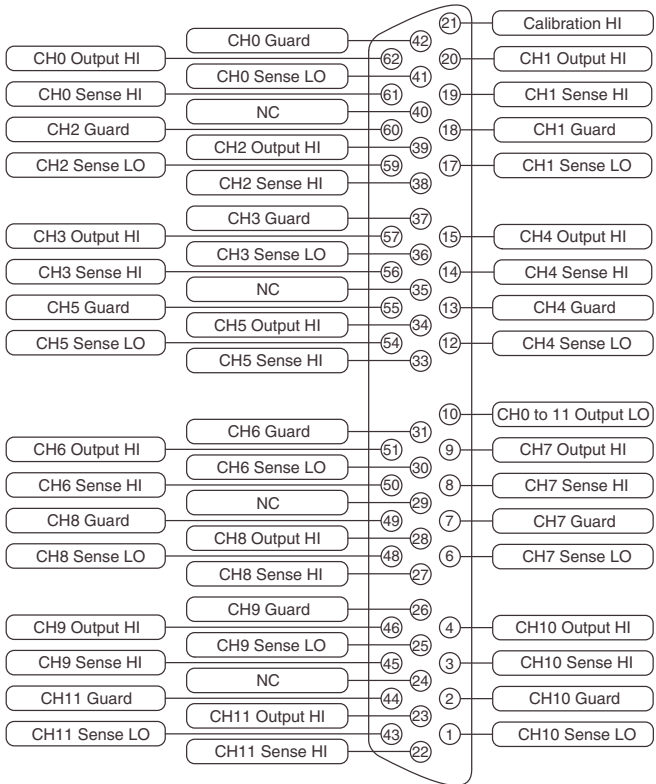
21 Calibration HI
CH0 Guard 42
CH0 Output HI 62
20 CH1 Output HI
CH0 Sense LO 41
CH0 Sense HI 61
19 CH1 Sense HI
NC 40
CH2 Guard 60
18 CH1 Guard
CH2 Output HI 39
CH2 Sense LO 59
17 CH1 Sense LO
CH2 Sense HI 38
CH3 Guard 37
CH3 Output HI 57
15 CH4 Output HI
CH3 Sense LO 36
CH3 Sense HI 56
14 CH4 Sense HI
NC 35
CH5 Guard 55
13 CH4 Guard
CH5 Output HI 34
CH5 Sense LO 54
12 CH4 Sense LO
CH5 Sense HI 33
10 CH0 to 11 Output LO
CH6 Guard 31
CH6 Output HI 51
9 CH7 Output HI
CH6 Sense LO 30
CH6 Sense HI 50
8 CH7 Sense HI
NC 29
CH8 Guard 49
7 CH7 Guard
CH8 Output HI 28
CH8 Sense LO 48
6 CH7 Sense LO
CH8 Sense HI 27
CH9 Guard 26
CH9 Output HI 46
4 CH10 Output HI
CH9 Sense LO 25
CH9 Sense HI 45
3 CH10 Sense HI
NC 24
CH11 Guard 44
2 CH10 Guard
CH11 Output HI 23
CH11 Sense LO 43
1 CH10 Sense LO
CH11 Sense HI 22